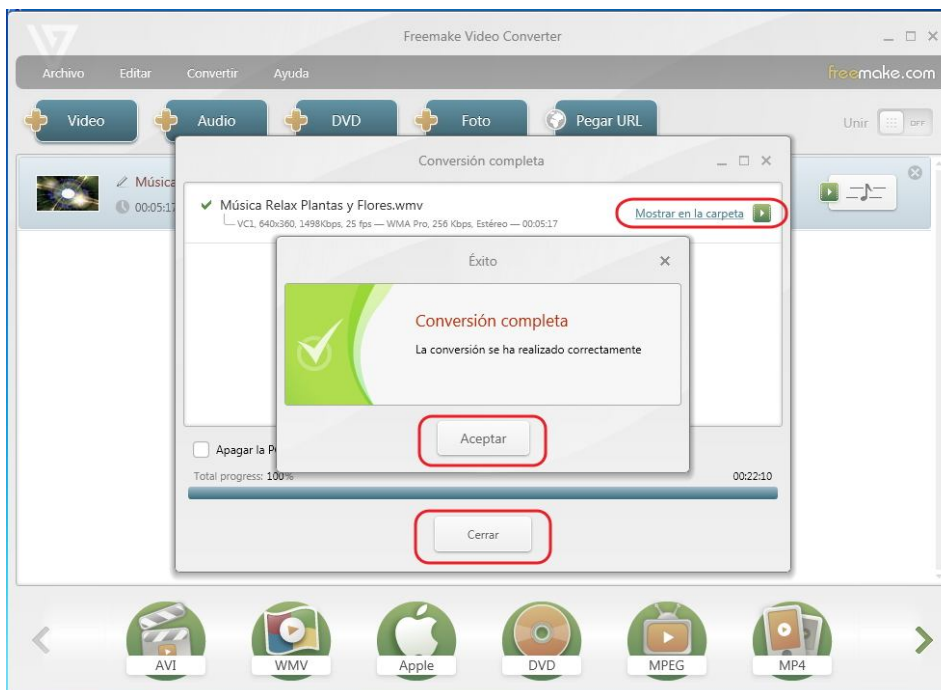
Freemake Video Converter

Archivo Editar Convertir Ayuda

freemake.com

Video Audio DVD Foto Pegar URL

Unir OFF

Música
00:05:17

Conversión completa

Música Relax Plantas y Flores.wmv
VC1, 640x360, 1498Kbps, 25 fps — WMA Pro, 256 Kbps, Estéreo — 00:05:17

Mostrar en la carpeta

Éxito

Conversión completa

La conversión se ha realizado correctamente

Aceptar

Apagar la P

Total progress: 100%

00:22:10

Cerrar

AVI WMV Apple DVD MPEG MP4